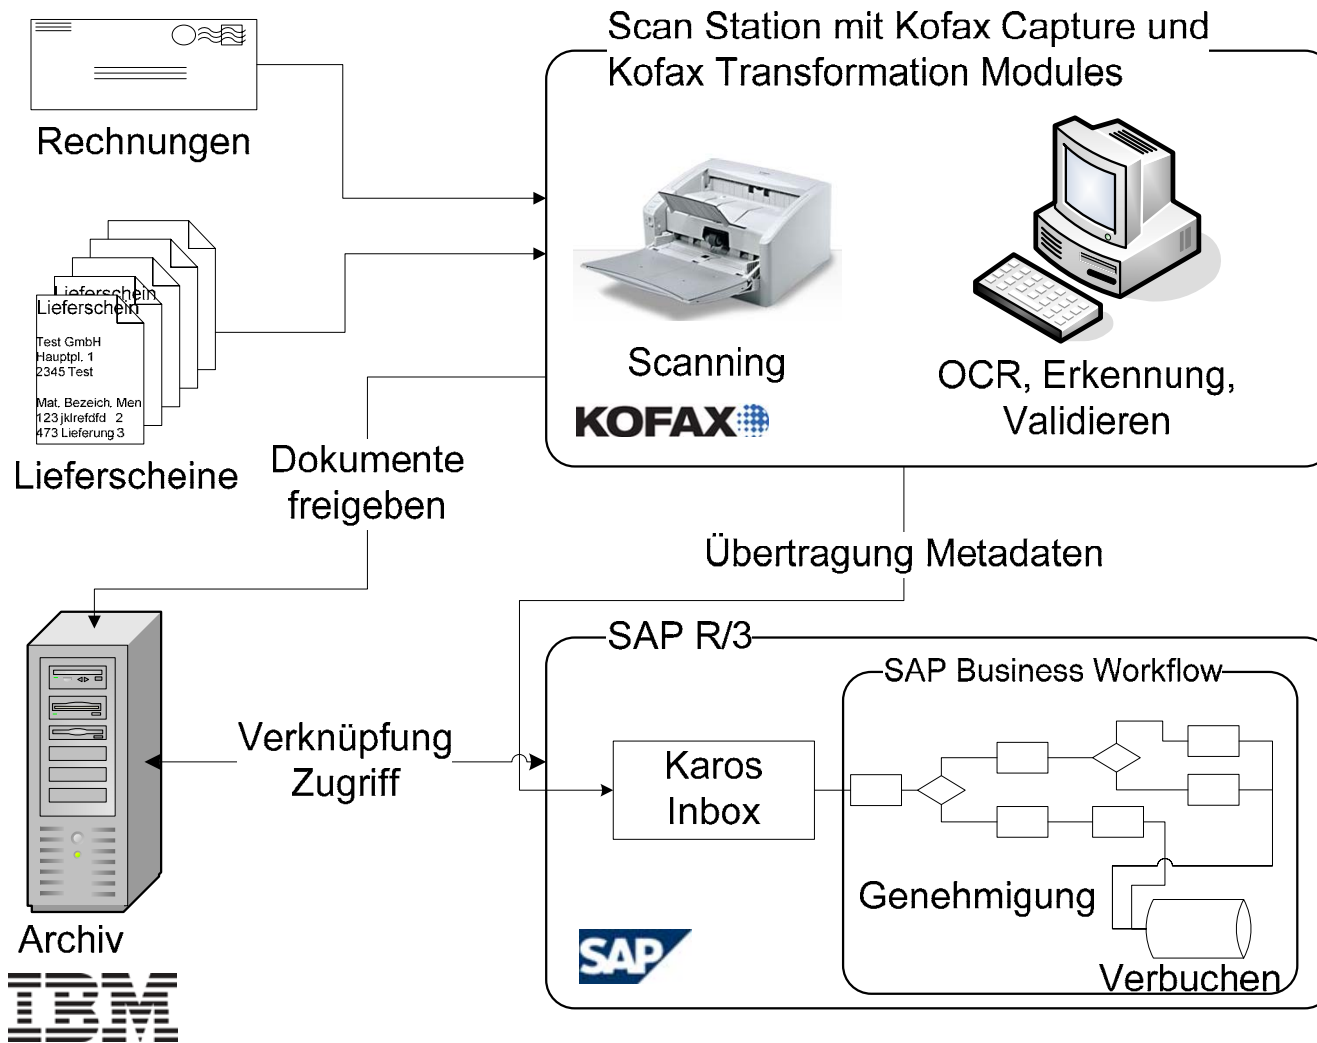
Rechnungen

Lieferschein
Lieferschein
Test GmbH
Hauptpl. 1
2345 Test
Mat. Bezeich. Men
123 jklrefdfd 2
473 Lieferung 3

Lieferscheine

Scan Station mit Kofax Capture und Kofax Transformation Modules

Scanning

KOFAX

OCR, Erkennung, Validieren

Dokumente freigeben

Übertragung Metadaten

Archiv

IBM

Verknüpfung Zugriff

SAP R/3

SAP Business Workflow

Karos Inbox

Genehmigung

Verbuchen

SAP